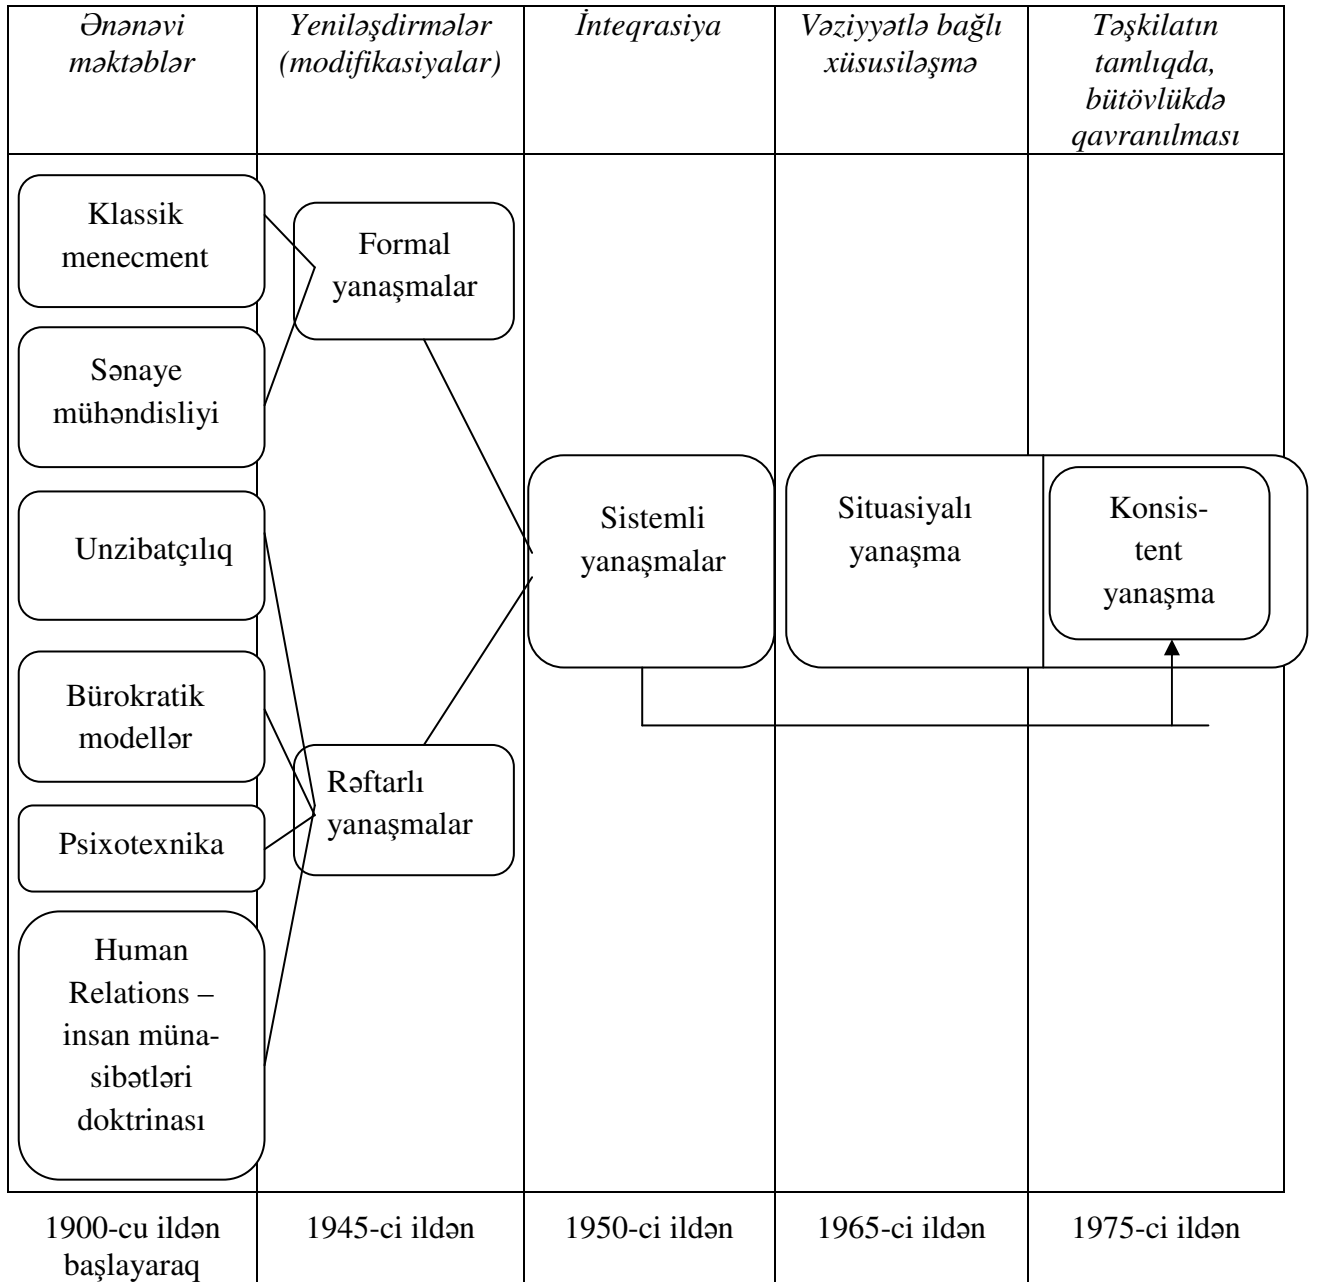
| Ənənəvi məktəblər | Yeniləşdirmələr (modifikasiyalar) | İnteqrasiya | Vəziyyətlə bağlı xüsusiləşmə | Təşkilatın tamlıqda, bütövlükdə qavranılması |
|---|---|---|---|---|
| Klassik menecment<br>Sənaye mühəndisliyi<br>Unzibatçılıq<br>Bürokratik modellər<br>Psixotexnika<br>Human Relations – insan münasibətləri doktrinası | Formal yanaşmalar<br>Rəftarlı yanaşmalar | Sistemli yanaşmalar | Situasiyalı yanaşma | Konsistent yanaşma |
| 1900-cu ildən başlayaraq | 1945-ci ildən | 1950-ci ildən | 1965-ci ildən | 1975-ci ildən |